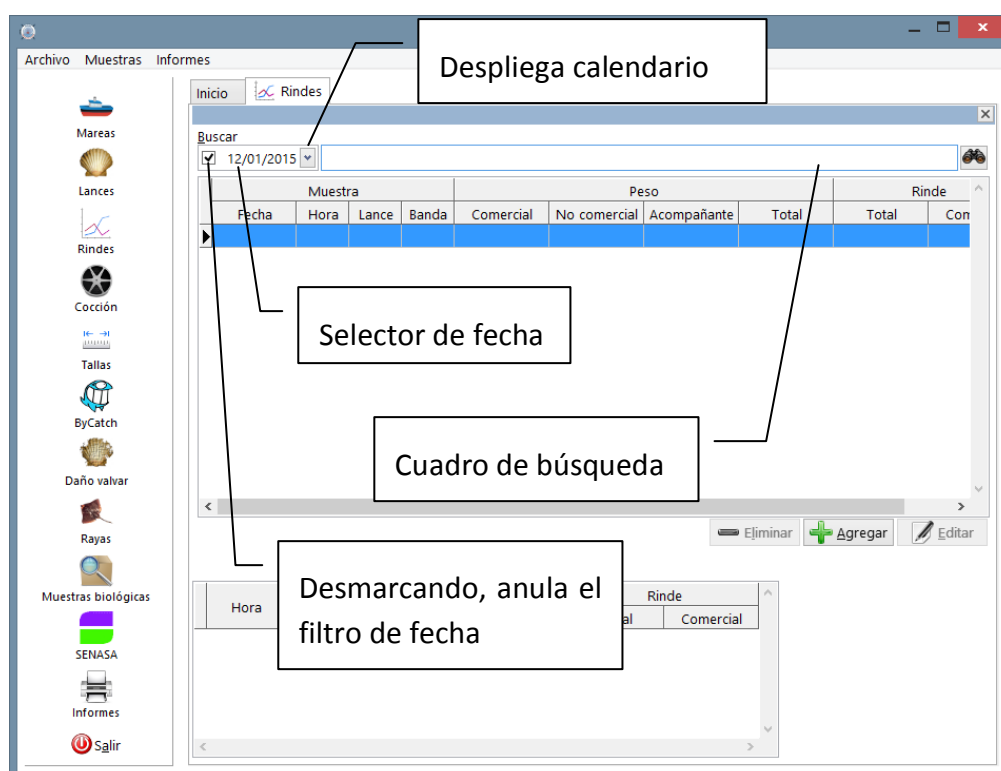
Archivo Muestras Informes

Mareas
Lances
Rindes
Cocción
Tallas
ByCatch
Daño valvar
Rayas
Muestras biológicas
SENASA
Informes
Salir

Inicio
Rindes

Despliega calendario

Buscar
12/01/2015

| Muestra | | | | Peso | | | | Rinde | |
|---|---|---|---|---|---|---|---|---|---|
| Fecha | Hora | Lance | Banda | Comercial | No comercial | Acompañante | Total | Total | Com |

Selector de fecha

Cuadro de búsqueda

Eliminar
Agregar
Editar

Desmarcando, anula el filtro de fecha

| Hora | Rinde | |
|---|---|---|
| | al | Comercial |